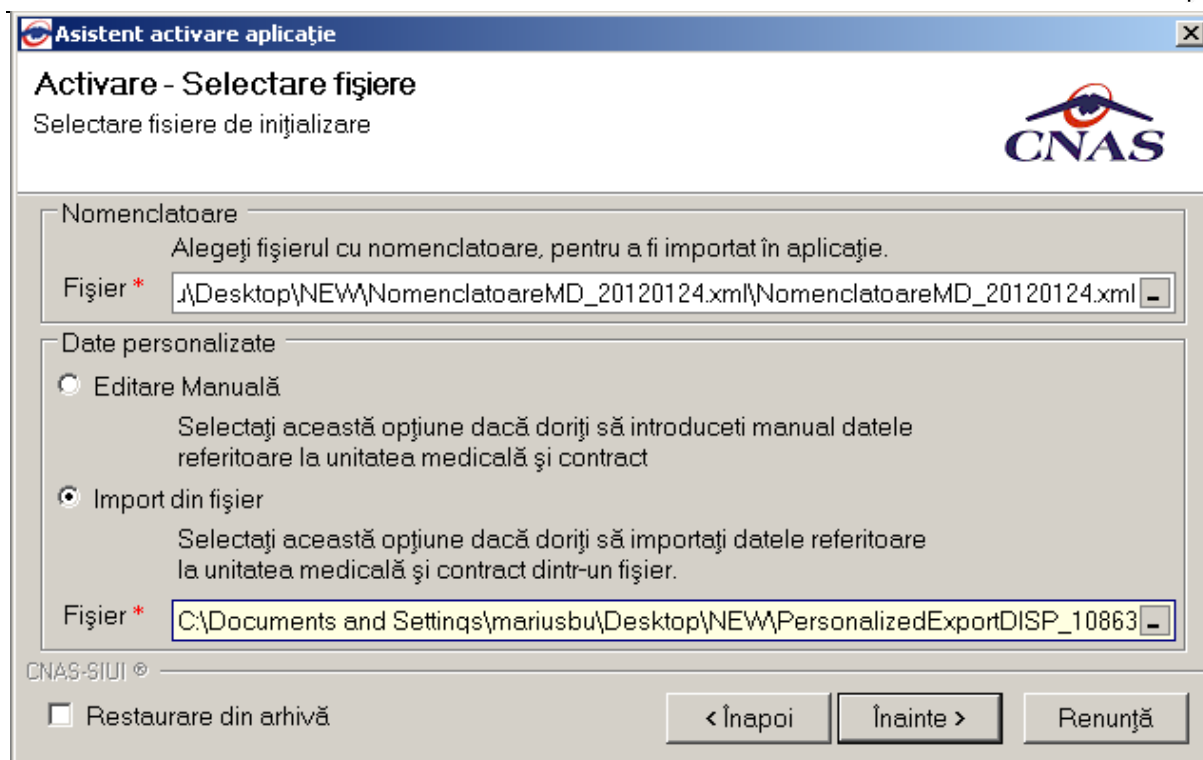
Asistent activare aplicaţie

Activare - Selectare fişiere

Selectare fisiere de iniţializare

CNAS

Nomenclatoare

Alegeţi fişierul cu nomenclatoare, pentru a fi importat în aplicaţie.

Fişier * .\Desktop\NEW\NomenclatoareMD_20120124.xml\NomenclatoareMD_20120124.xml

Date personalizate

Editare Manuală

Selectaţi această opţiune dacă doriţi să introduceti manual datele referitoare la unitatea medicală şi contract

Import din fişier

Selectaţi această opţiune dacă doriţi să importaţi datele referitoare la unitatea medicală şi contract dintr-un fişier.

Fişier * C:\Documents and Settings\mariusbu\Desktop\NEW\PersonalizedExportDISP_10863

CNAS-SIUI ®

Restaurare din arhivă

< Înapoi

Înainte >

Renunţă